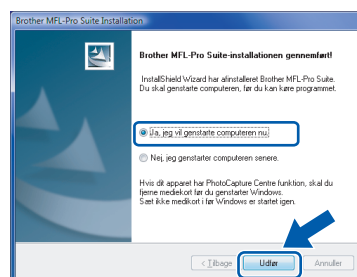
Brother MFL-Pro Suite Installation

Brother MFL-Pro Suite-installationen gennemført!

InstallShield Wizard har afinstalleret Brother MFL-Pro Suite. Du skal genstarte computeren, før du kan køre programmet.

Ja, jeg vil genstarte computeren nu.

Nej, jeg genstarter computeren senere.

Hvis dit apparat har PhotoCapture Centre funktion, skal du fjerne mediekort før du genstarter Windows. Sæt ikke mediekort i før Windows er startet igen.

< Tilbage Udfør Annuller